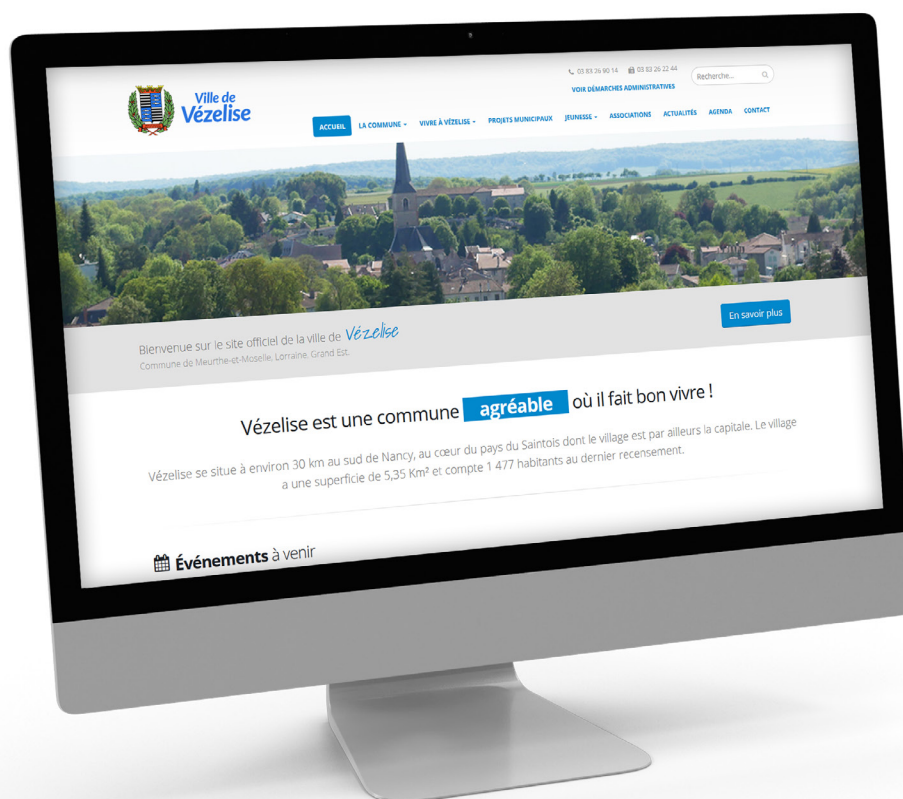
Ville de Vézelise

03 83 26 90 14 03 83 26 22 44 Recherche...

VOIR DÉMARCHES ADMINISTRATIVES

ACCUEIL LA COMMUNE VIVRE À VÉZELISE PROJETS MUNICIPAUX JEUNESSE ASSOCIATIONS ACTUALITÉS AGENDA CONTACT

Bienvenue sur le site officiel de la ville de Vézelise
Commune de Meurthe-et-Moselle, Lorraine, Grand Est.

En savoir plus

Vézelise est une commune agréable où il fait bon vivre !

Vézelise se situe à environ 30 km au sud de Nancy, au cœur du pays du Saintois dont le village est par ailleurs la capitale. Le village a une superficie de 5,35 Km² et compte 1 477 habitants au dernier recensement.

Événements à venir